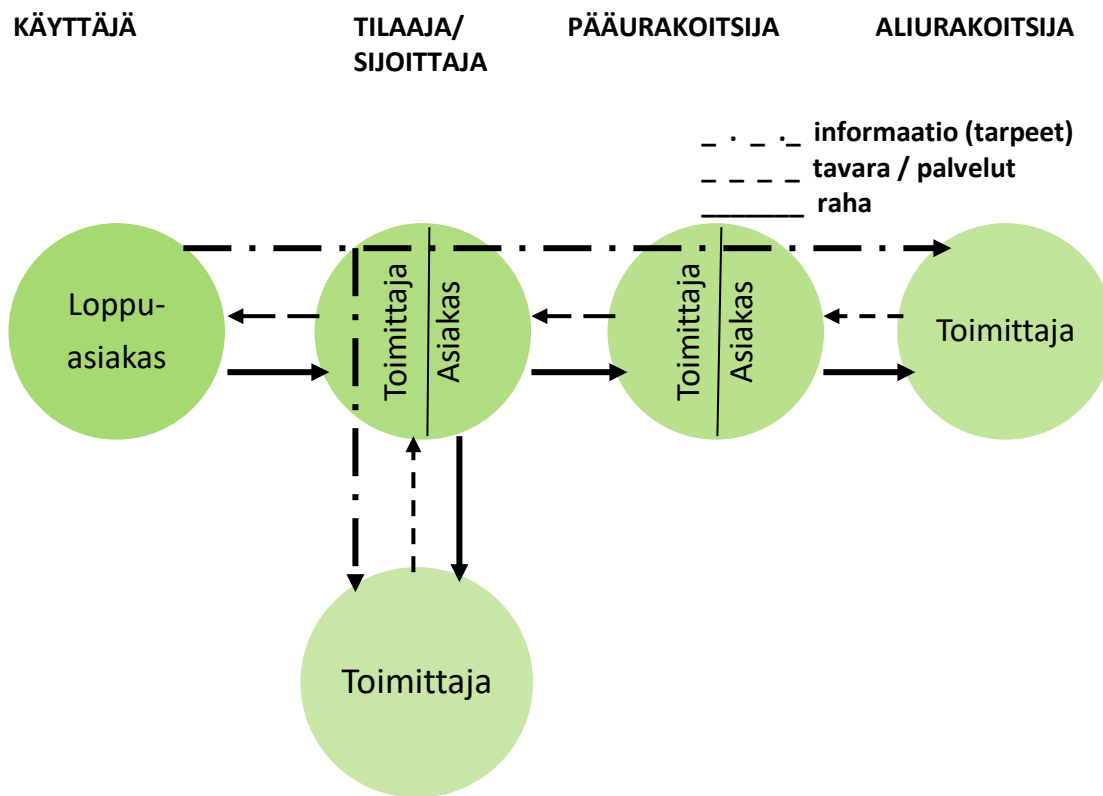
KÄYTTÄJÄ

TILAAJA/ SIJOITTAJA

PÄÄURAKOITSIJA

ALIURAKOITSIJA

_ . _ ._ informaatio (tarpeet)
_ _ _ _ tavara / palvelut
________ raha

Loppu-asiakas

Toimittaja

Asiakas

Toimittaja

Asiakas

Toimittaja

Toimittaja